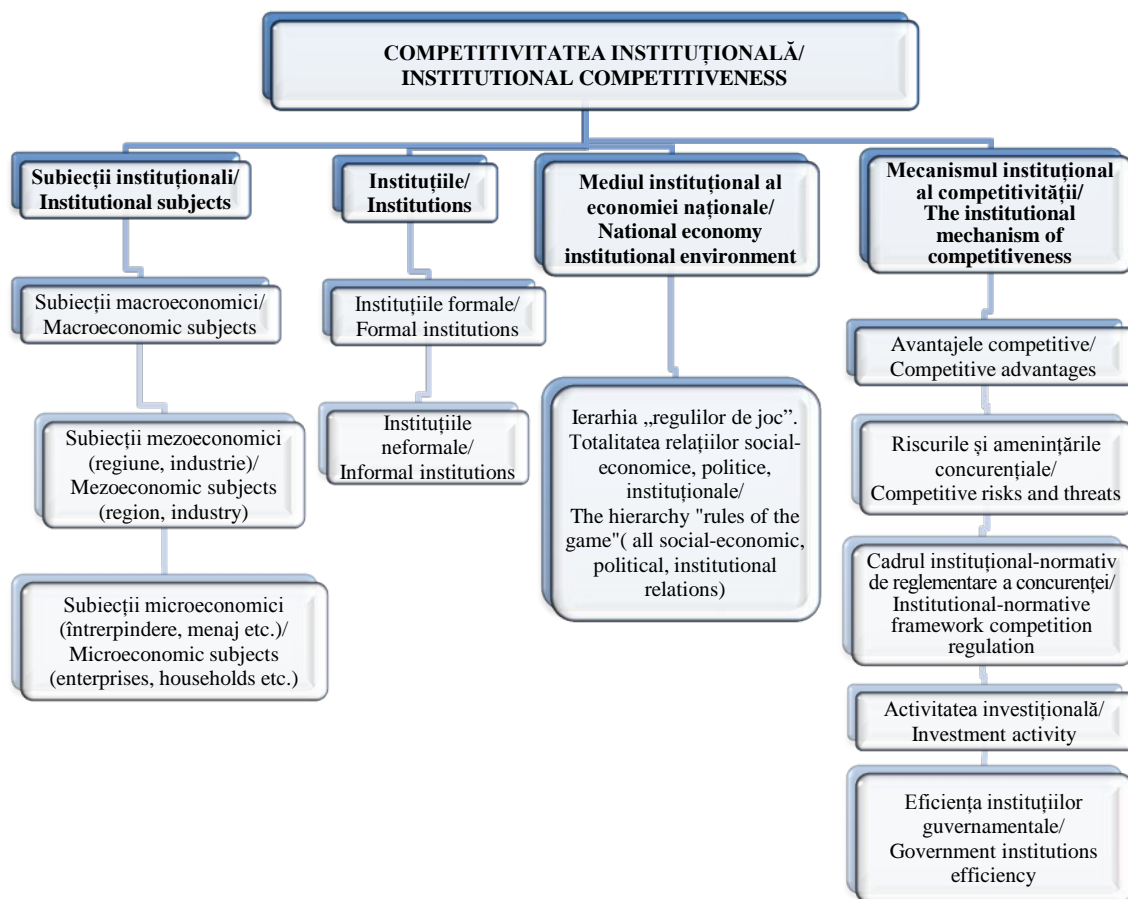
COMPETITIVITATEA INSTITUȚIONALĂ/
INSTITUTIONAL COMPETITIVENESS

Subiecții instituționali/
Institutional subjects

Subiecții macroeconomici/
Macroeconomic subjects

Subiecții mezoeconomici (regiune, industrie)/
Mezoeconomic subjects (region, industry)

Subiecții microeconomici (întrerpindere, menaj etc.)/
Microeconomic subjects (enterprises, households etc.)

Instituțiile/
Institutions

Instituțiile formale/
Formal institutions

Instituțiile neformale/
Informal institutions

Mediul instituțional al economiei naționale/
National economy institutional environment

Ierarhia „regulilor de joc". Totalitatea relațiilor social-economice, politice, instituționale/
The hierarchy "rules of the game"( all social-economic, political, institutional relations)

Mecanismul instituțional al competitivității/
The institutional mechanism of competitiveness

Avantajele competitive/
Competitive advantages

Riscurile și amenințările concurențiale/
Competitive risks and threats

Cadrul instituțional-normativ de reglementare a concurenței/
Institutional-normative framework competition regulation

Activitatea investițională/
Investment activity

Eficiența instituțiilor guvernamentale/
Government institutions efficiency